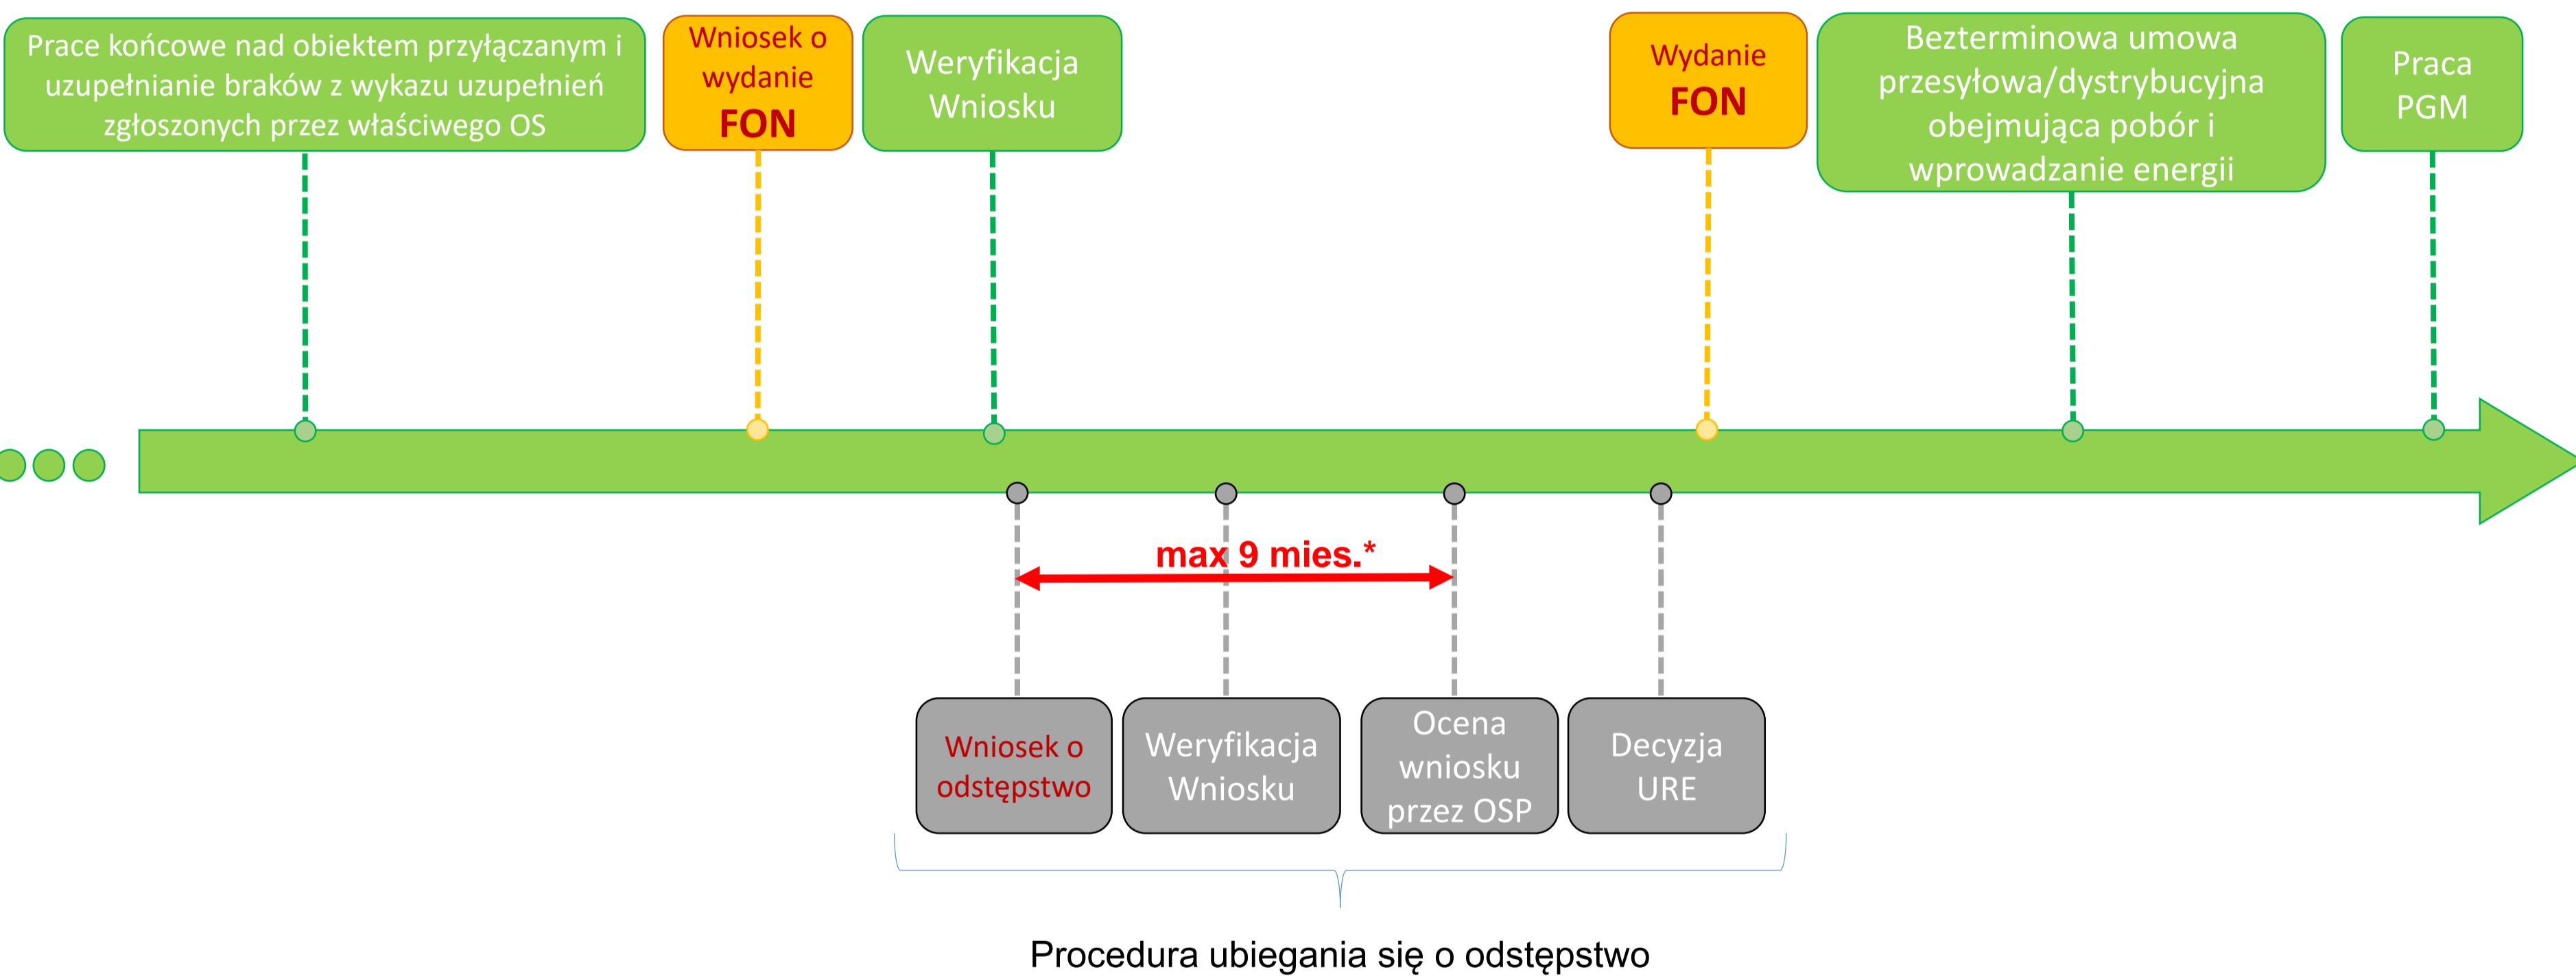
Prace końcowe nad obiektem przyłączanym i uzupełnianie braków z wykazu uzupełnień zgłoszonych przez właściwego OS

Wniosek o wydanie FON

Weryfikacja Wniosku

Wydanie FON

Bezterminowa umowa przesyłowa/dystrybucyjna obejmująca pobór i wprowadzanie energii

Praca PGM

max 9 mies.*

Wniosek o odstępstwo

Weryfikacja Wniosku

Ocena wniosku przez OSP

Decyzja URE

Procedura ubiegania się o odstępstwo